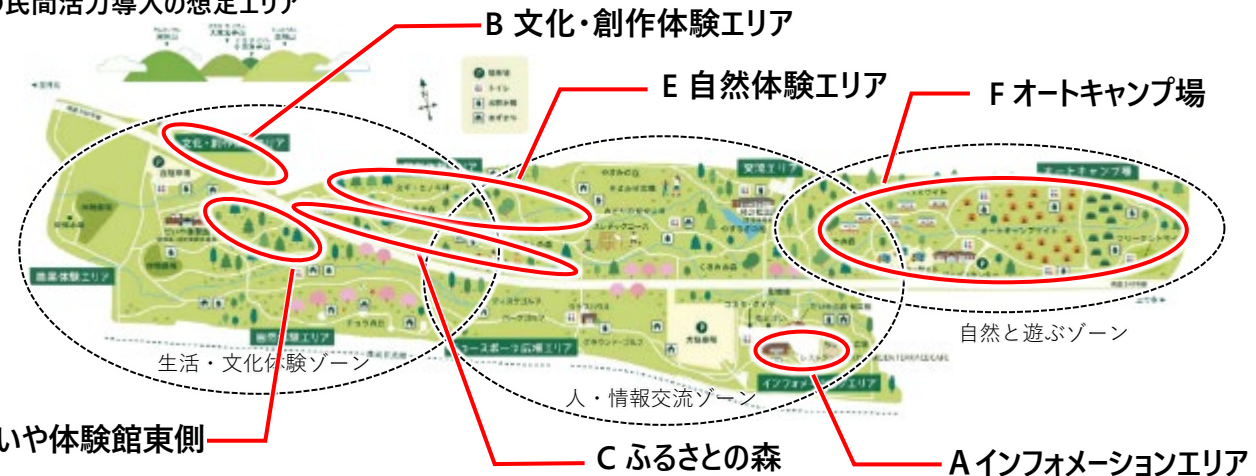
民間活力導入の想定エリア

B 文化・創作体験エリア

E 自然体験エリア

F オートキャンプ場

文化・創作体験エリア

交流エリア

オートキャンプ場

オートキャンプサイト

農業体験エリア

自然と遊ぶゾーン

生活・文化体験ゾーン

人・情報交流ゾーン

スポーツ広場エリア

インフォメーションエリア

いや体験館東側

C ふるさとの森

A インフォメーションエリア